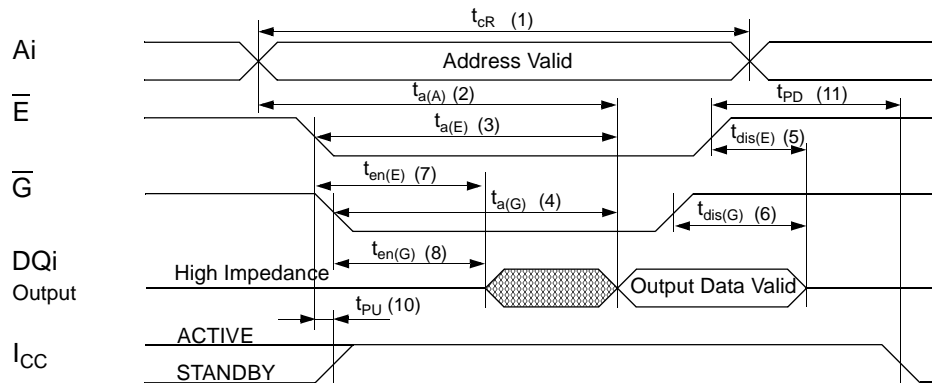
$t_{cR}$ (1)

Ai

Address Valid

$\overline{E}$

$t_{a(A)}$ (2)

$t_{PD}$ (11)

$t_{a(E)}$ (3)

$t_{dis(E)}$ (5)

$\overline{G}$

$t_{en(E)}$ (7)

$t_{a(G)}$ (4)

$t_{dis(G)}$ (6)

DQi

Output

$t_{en(G)}$ (8)

High Impedance

Output Data Valid

$t_{PU}$ (10)

ACTIVE

$I_{CC}$

STANDBY